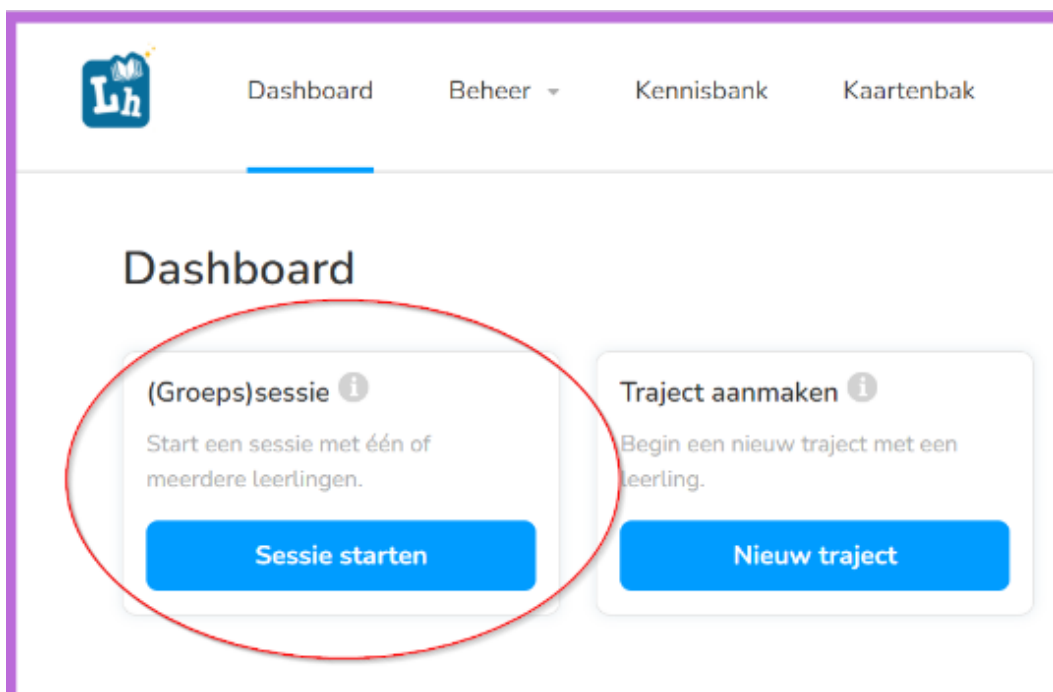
Lh

Dashboard Beheer Kennisbank Kaartenbak

Dashboard

(Groeps)sessie

Start een sessie met één of meerdere leerlingen.

Sessie starten

Traject aanmaken

Begin een nieuw traject met een leerling.

Nieuw traject